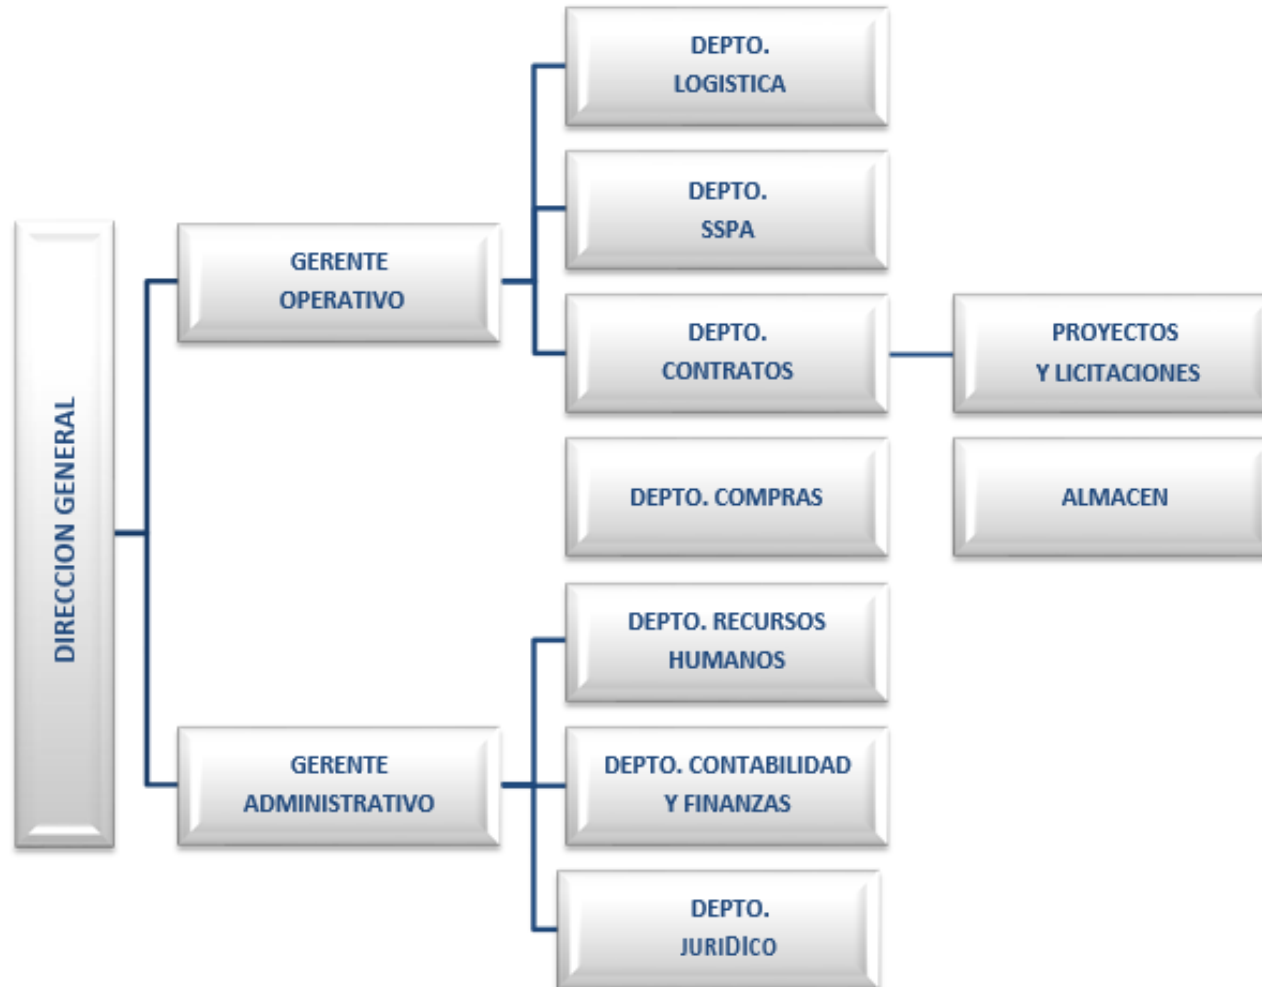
DIRECCION GENERAL

GERENTE OPERATIVO

DEPTO. LOGISTICA

DEPTO. SSPA

DEPTO. CONTRATOS

PROYECTOS Y LICITACIONES

DEPTO. COMPRAS

ALMACEN

GERENTE ADMINISTRATIVO

DEPTO. RECURSOS HUMANOS

DEPTO. CONTABILIDAD Y FINANZAS

DEPTO. JURIDICO